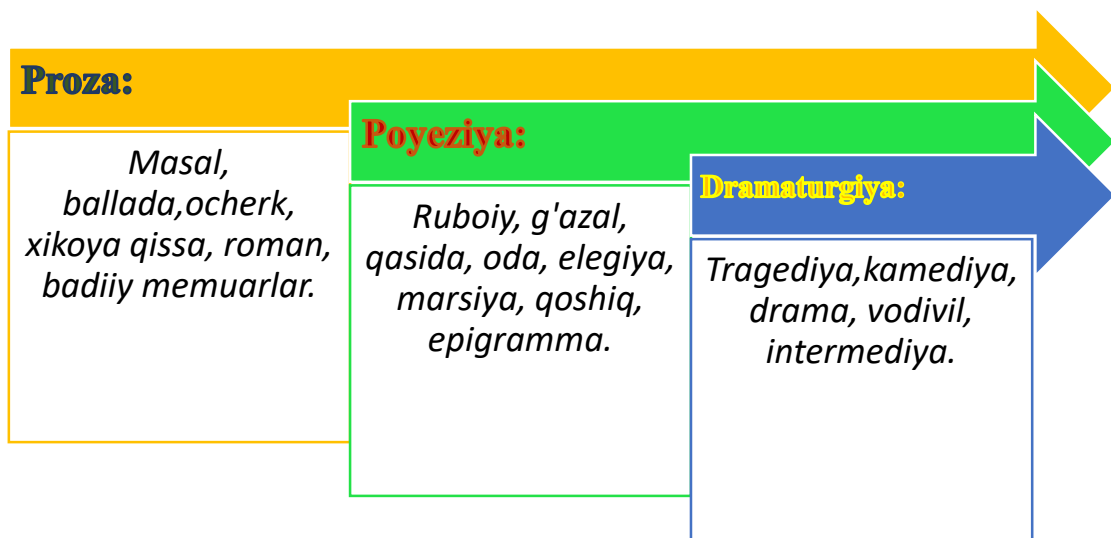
Proza:

Masal, ballada,ocherk, xikoya qissa, roman, badiiy memuarlar.

Poyeziya:

Ruboiy, g'azal, qasida, oda, elegiya, marsiya, qoshiq, epigramma.

Dramaturgiya:

Tragediya,kamediya, drama, vodivil, intermediya.